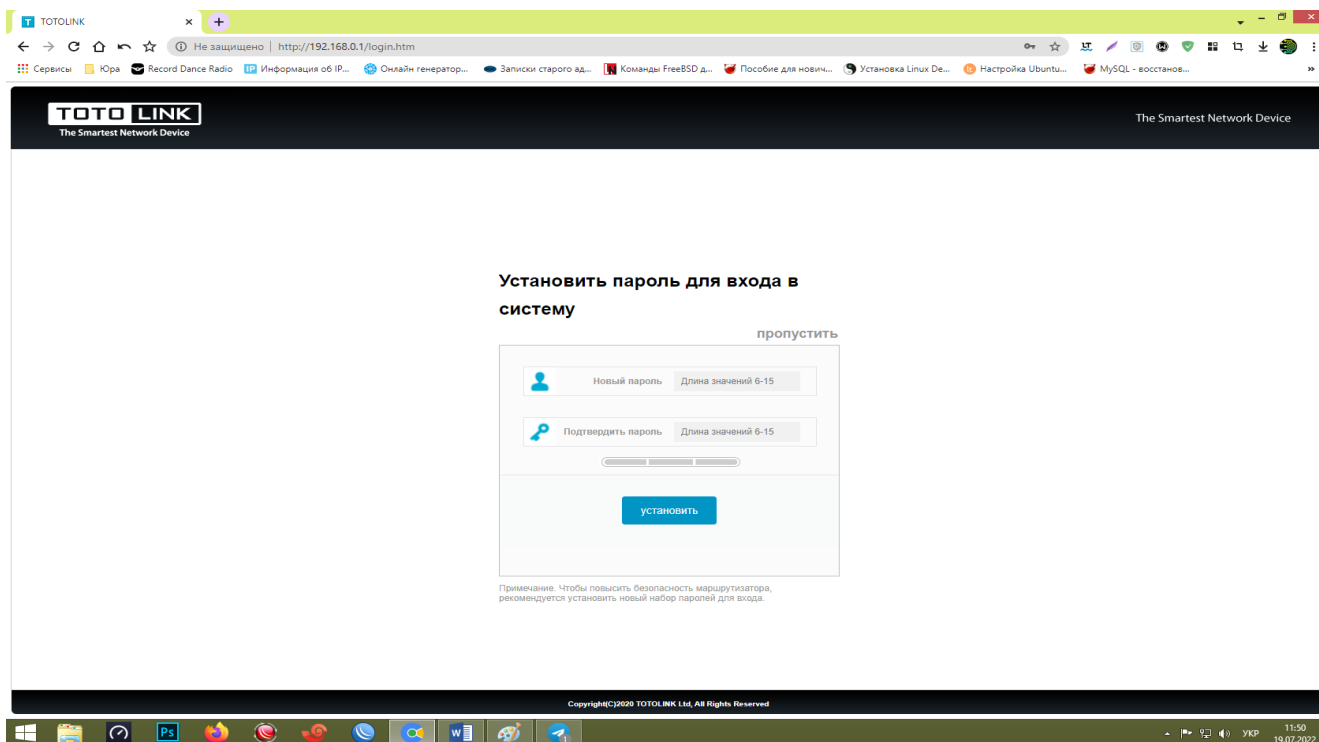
TOTOLINK ×

Не защищено | http://192.168.0.1/login.htm

Сервисы Юра Record Dance Radio Информация об IP... Онлайн генератор... Записки старого ад... Команды FreeBSD д... Пособие для нович... Установка Linux De... Настройка Ubuntu... MySQL - восстанов...

TOTO LINK
The Smartest Network Device

The Smartest Network Device

Установить пароль для входа в систему

пропустить

Новый пароль Длина значений 6-15

Подтвердить пароль Длина значений 6-15

установить

Примечание. Чтобы повысить безопасность маршрутизатора, рекомендуется установить новый набор паролей для входа.

Copyright(C)2020 TOTOLINK Ltd, All Rights Reserved

УКР 11:50 19.07.2022